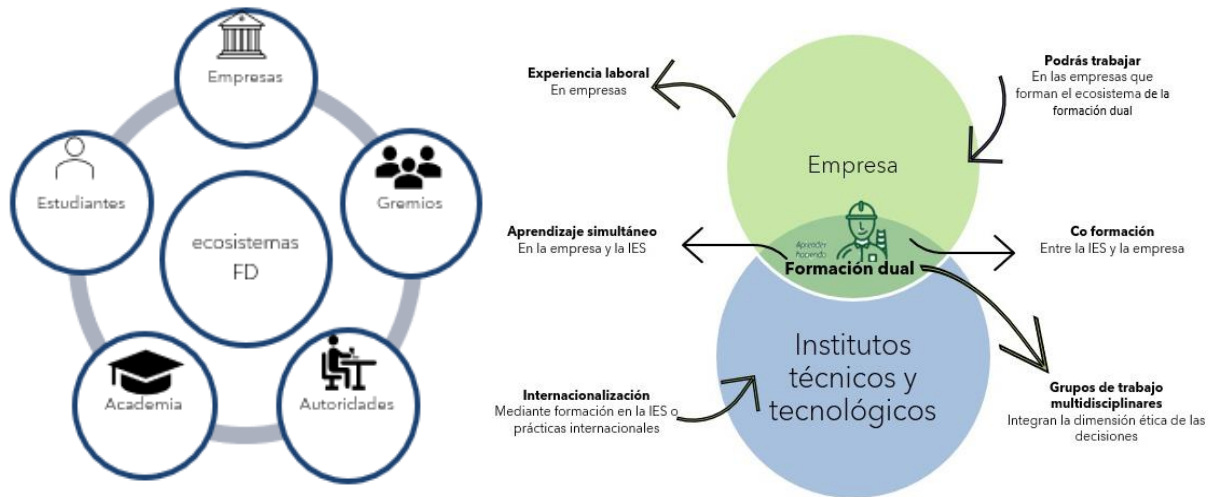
Empresas

Estudiantes

Gremios

ecosistemas FD

Academia

Autoridades

Experiencia laboral
En empresas

Podrás trabajar
En las empresas que forman el ecosistema de la formación dual

Empresa

Aprendizaje simultáneo
En la empresa y la IES

Aprender haciendo

Formación dual

Co formación
Entre la IES y la empresa

Institutos técnicos y tecnológicos

Internacionalización
Mediante formación en la IES o prácticas internacionales

Grupos de trabajo multidisciplinares
Integran la dimensión ética de las decisiones